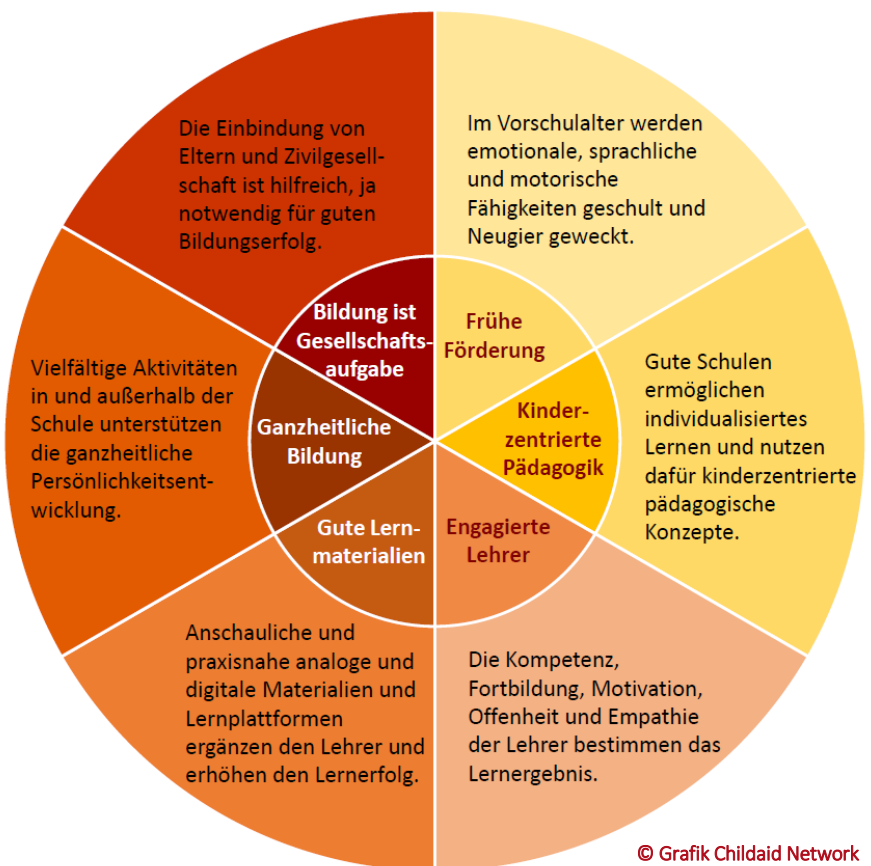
Die Einbindung von Eltern und Zivilgesellschaft ist hilfreich, ja notwendig für guten Bildungserfolg.

Im Vorschulalter werden emotionale, sprachliche und motorische Fähigkeiten geschult und Neugier geweckt.

Bildung ist Gesellschaftsaufgabe

Frühe Förderung

Vielfältige Aktivitäten in und außerhalb der Schule unterstützen die ganzheitliche Persönlichkeitsentwicklung.

Ganzheitliche Bildung

Kinderzentrierte Pädagogik

Gute Schulen ermöglichen individualisiertes Lernen und nutzen dafür kinderzentrierte pädagogische Konzepte.

Gute Lernmaterialien

Engagierte Lehrer

Anschauliche und praxisnahe analoge und digitale Materialien und Lernplattformen ergänzen den Lehrer und erhöhen den Lernerfolg.

Die Kompetenz, Fortbildung, Motivation, Offenheit und Empathie der Lehrer bestimmen das Lernergebnis.

© Grafik Childaid Network